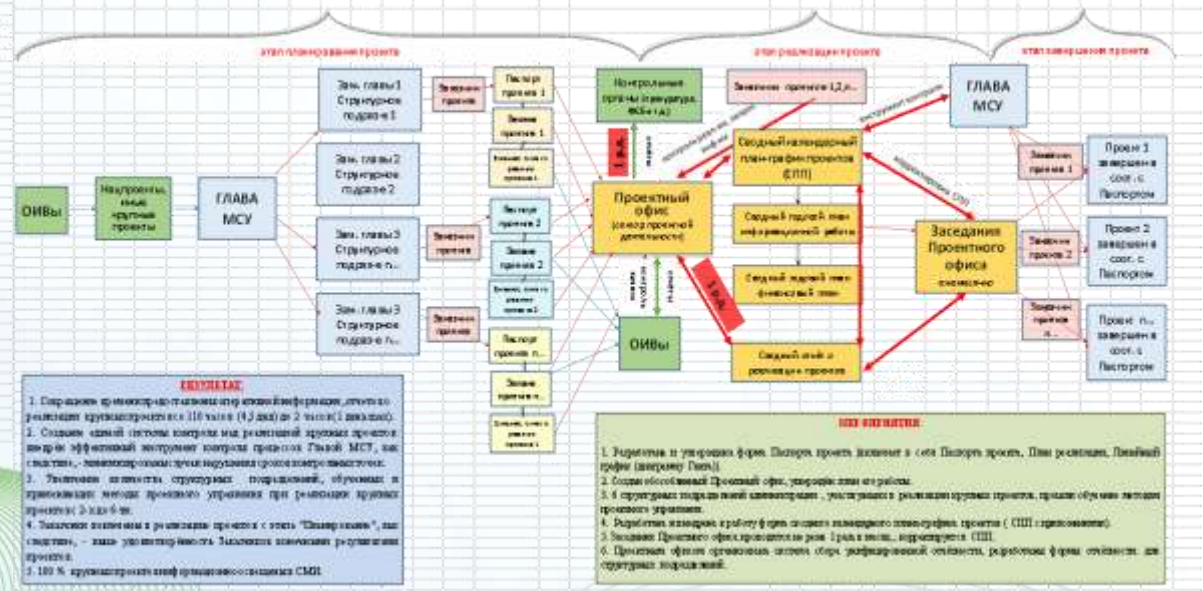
этап планирования проекта

этап реализации проекта

этап завершения проекта

ОИВы

Нацпроекты, иные крупные проекты

ГЛАВА МСУ

Зам. главы 1 Структурное подразд. 1

Зам. главы 2 Структурное подразд. 2

Зам. главы 3 Структурное подразд. n...

Зам. главы 3 Структурное подразд. n...

Заказчик проекта

Заказчик проекта

Заказчик проекта

Паспорт проекта 1

Заявка проекта 1

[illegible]

Паспорт проекта 2

Заявка проекта 2

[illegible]

Паспорт проекта n...

Заявка проекта n...

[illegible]

Контрольные органы (прокуратура, ФКБ и т.д.)

1 р.д.

Проектный офис (сектор проектной деятельности)

ОИВы

1 р.д.

Заказчики проектов 1,2,n...

Сводный календарный план-график проектов (СПП)

Сводный годовой план информационной работы

Сводный годовой план финансовый план

Сводный отчет о реализации проектов

ГЛАВА МСУ

Заседания Проектного офиса (ежемесячно)

Заказчик проекта 1

Заказчик проекта 2

Заказчик проекта n...

Проект 1 завершен в соот. с Паспортом

Проект 2 завершен в соот. с Паспортом

Проект n... завершен в соот. с Паспортом

РЕЗУЛЬТАТ

1. Сокращение времени предоставления оперативной информации, отчета по реализации крупных проектов с 118 часов (4,5 дня) до 2 часов (1 рабочий).
2. Создание единой системы контроля над реализацией крупных проектов, внедрен эффективный инструмент контроля процессов Главой МСУ, как следствие, - минимизированы случаи нарушения сроков контрольных точек.
3. Увеличение количества структурных подразделений, обученных и применяющих методы проектного управления при реализации крупных проектов с 2-х до 6-ти.
4. Заказчики вовлечены в реализацию проектов с этапа "Планирования", как следствие, - выше удовлетворенность Заказчиков конечными результатами проектов.
5. 100 % крупных проектов информационно освещены в СМИ.

ВНЕДРЕНИЕ

1. Разработаны и утверждены формы. Паспорта проекта (включает в себя Паспорт проекта, План реализации, Линейный график (диаграмму Ганта)).
2. Создан обособленный Проектный офис, утверждены план его работы.
3. 6 структурных подразделений администрации, участвующих в реализации крупных проектов, прошли обучение методам проектного управления.
4. Разработана и внедрена в работу форма сводного календарного плана-графика проектов ( СПП с приложениями).
5. Заседания Проектного офиса проводятся не реже 1 раза в месяц, корректируется СПП.
6. Проектным офисом организована система сбора унифицированной отчетности, разработаны формы отчетности для структурных подразделений.